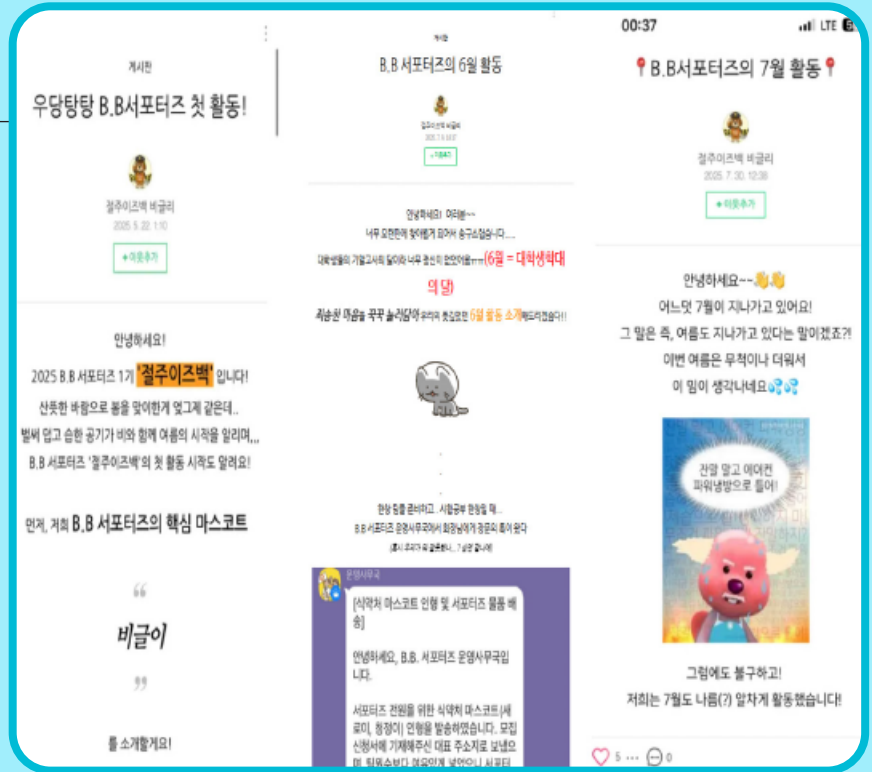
게시판

우당탕탕 B.B서포터즈 첫 활동!

절주이즈백 비글리
2025. 5. 22. 1:10

+ 이웃추가

안녕하세요!

2025 B.B 서포터즈 1기 '절주이즈백' 입니다!

산뜻한 바람으로 봄을 맞이한게 엊그제 같은데..

벌써 덥고 습한 공기가 비와 함께 여름의 시작을 알리며,,,

B.B 서포터즈 '절주이즈백'의 첫 활동 시작도 알려요!

먼저, 저희 B.B 서포터즈의 핵심 마스코트

"

비글이

"

를 소개할게요!

게시판

B.B 서포터즈의 6월 활동

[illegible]

+ 이웃추가

안녕하세요! 여러분~~

너무 오랜만에 찾아뵙게 되어서 송구스럽습니다.....

대학생들의 기말고사와 릴리와 너무 정신이 없었어요ㅠㅠ (6월 = 대학생학대의 달)

죄송한 마음을 꾹꾹 눌러담아 우리의 뜻깊었던 6월 활동 소개 해드리겠습니다!!

한창 힘들 공부하고... 시험공부 한창일 때...

B.B 서포터즈 운영사무국에서 회원님에게 정말히 톡이 왔다

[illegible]

운영사무국

[식약처 마스코트 인형 및 서포터즈 물품 배송]

안녕하세요, B.B. 서포터즈 운영사무국입니다.

서포터즈 전원을 위한 식약처 마스코트(세로이, 동정이) 인형을 발송하였습니다. 모집 신청서에 기재해주신 대표 주소지로 보냈으며, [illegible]

00:37 LTE

📍B.B서포터즈의 7월 활동📍

절주이즈백 비글리
2025. 7. 30. 12:38

+ 이웃추가

안녕하세요~~👋👋

어느덧 7월이 지나가고 있어요!

그 말은 즉, 여름도 지나가고 있다는 말이겠죠?!

이번 여름은 무척이나 더워서

이 밈이 생각나네요💦💦

잔말 말고 에어컨 파워냉방으로 틀어!

그럼에도 불구하고!

저희는 7월도 나름(?) 알차게 활동했습니다!

5 ··· 0